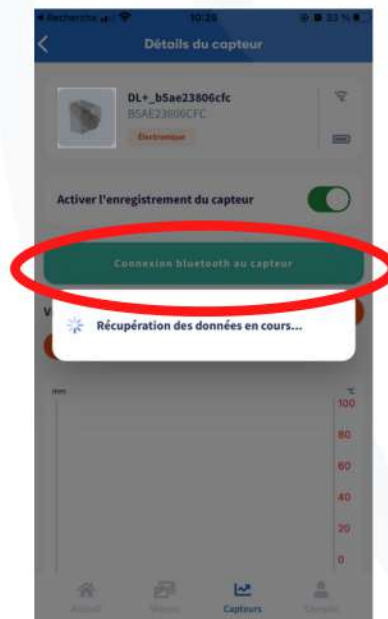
◂ Recherche 10:28 33 %

Détails du capteur

DL+_b5ae23806cfc
B5AE23806CFC
Electronique

Activer l'enregistrement du capteur

Connexion bluetooth au capteur

V

Récupération des données en cours...

mm
°C
100
80
60
40
20
0

Accueil
Mesures
Capteurs
Compte